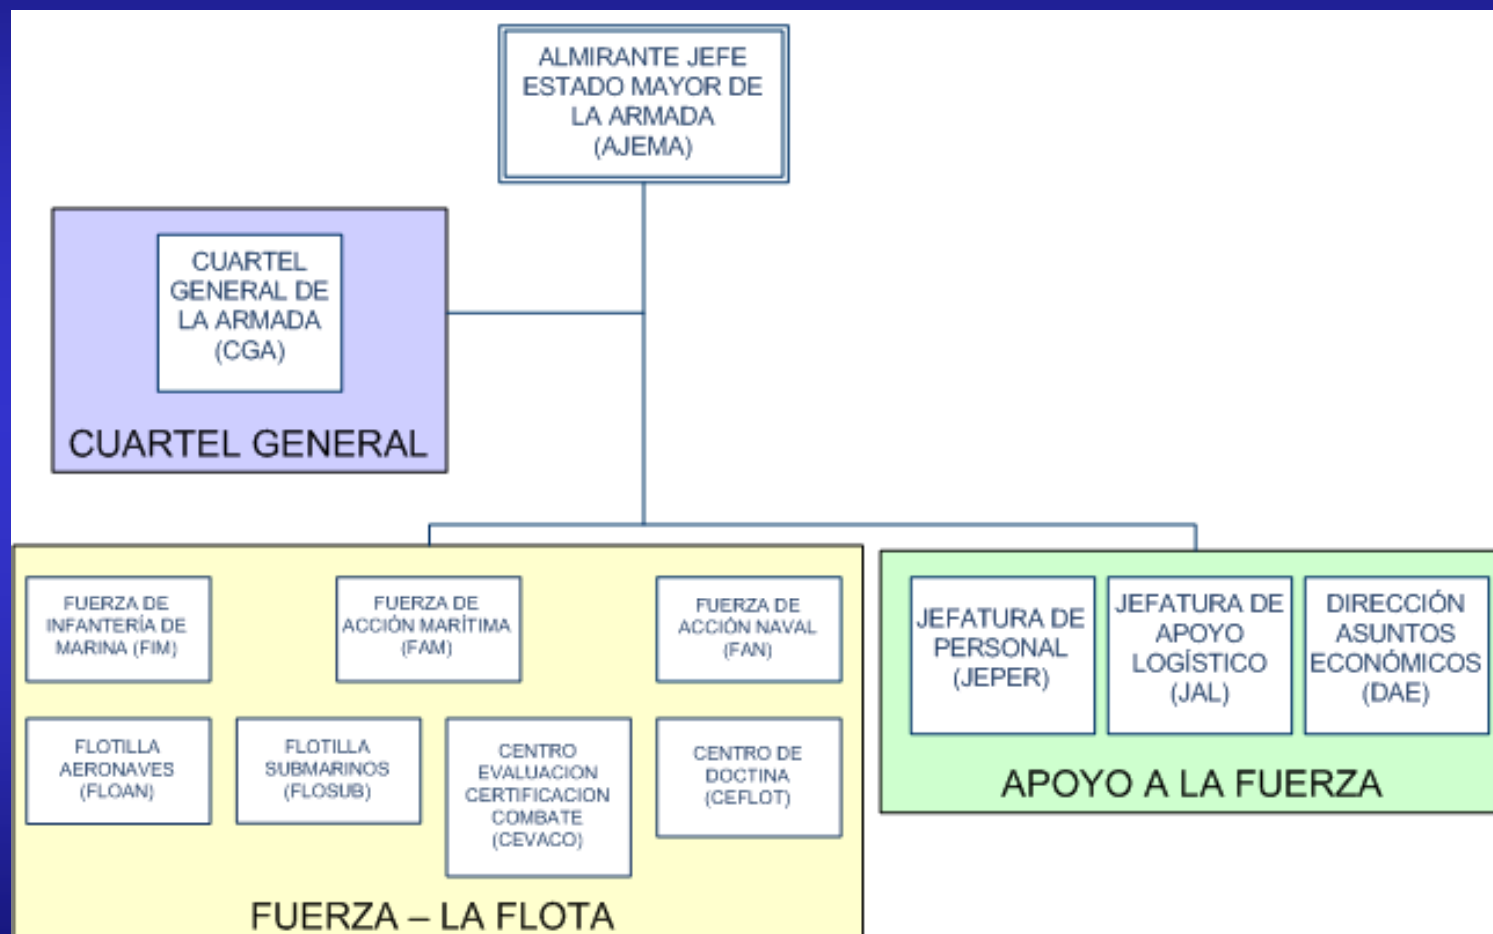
ALMIRANTE JEFE ESTADO MAYOR DE LA ARMADA (AJEMA)

CUARTEL GENERAL DE LA ARMADA (CGA)

CUARTEL GENERAL

FUERZA DE INFANTERÍA DE MARINA (FIM)

FUERZA DE ACCIÓN MARÍTIMA (FAM)

FUERZA DE ACCIÓN NAVAL (FAN)

FLOTILLA AERONAVES (FLOAN)

FLOTILLA SUBMARINOS (FLOSUB)

CENTRO EVALUACION CERTIFICACION COMBATE (CEVACO)

CENTRO DE DOCTINA (CEFLOT)

FUERZA – LA FLOTA

JEFATURA DE PERSONAL (JEPER)

JEFATURA DE APOYO LOGÍSTICO (JAL)

DIRECCIÓN ASUNTOS ECONÓMICOS (DAE)

APOYO A LA FUERZA